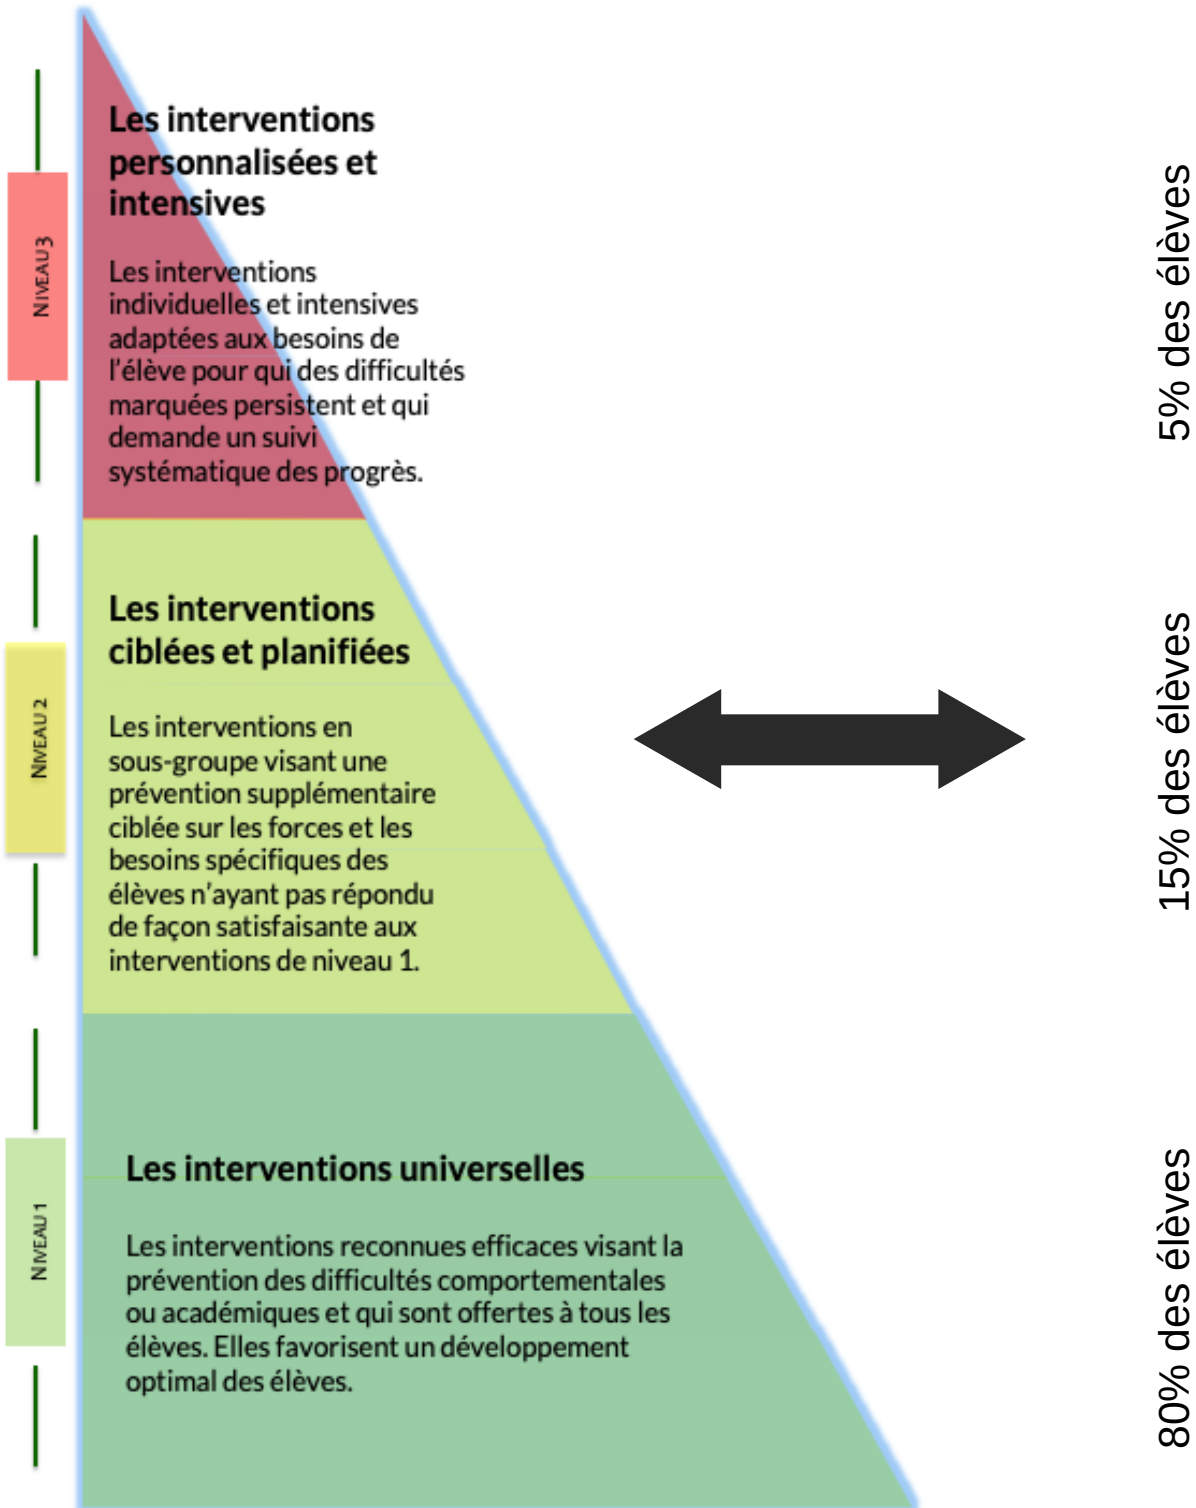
NIVEAU 3

Les interventions personnalisées et intensives

Les interventions individuelles et intensives adaptées aux besoins de l'élève pour qui des difficultés marquées persistent et qui demande un suivi systématique des progrès.

5% des élèves

NIVEAU 2

Les interventions ciblées et planifiées

Les interventions en sous-groupe visant une prévention supplémentaire ciblée sur les forces et les besoins spécifiques des élèves n'ayant pas répondu de façon satisfaisante aux interventions de niveau 1.

15% des élèves

NIVEAU 1

Les interventions universelles

Les interventions reconnues efficaces visant la prévention des difficultés comportementales ou académiques et qui sont offertes à tous les élèves. Elles favorisent un développement optimal des élèves.

80% des élèves